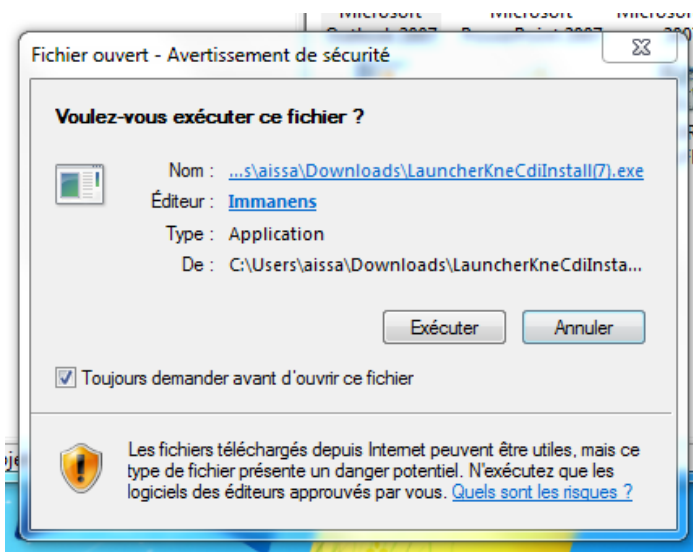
Microsoft Microsoft Microsoft

Fichier ouvert - Avertissement de sécurité

Voulez-vous exécuter ce fichier ?

Nom : ...s\aissa\Downloads\LauncherKneCdiInstall(7).exe

Éditeur : Immanens

Type : Application

De : C:\Users\aissa\Downloads\LauncherKneCdiInsta...

Exécuter

Annuler

Toujours demander avant d'ouvrir ce fichier

Les fichiers téléchargés depuis Internet peuvent être utiles, mais ce type de fichier présente un danger potentiel. N'exécutez que les logiciels des éditeurs approuvés par vous. Quels sont les risques ?